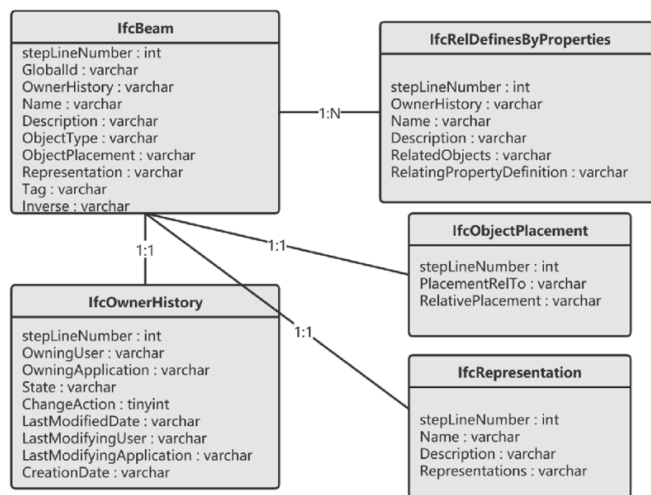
IfcBeam

stepLineNumber : int
GlobalId : varchar
OwnerHistory : varchar
Name : varchar
Description : varchar
ObjectType : varchar
ObjectPlacement : varchar
Representation : varchar
Tag : varchar
Inverse : varchar

1:N

IfcRelDefinesByProperties

stepLineNumber : int
OwnerHistory : varchar
Name : varchar
Description : varchar
RelatedObjects : varchar
RelatingPropertyDefinition : varchar

1:1

1:1

IfcObjectPlacement

stepLineNumber : int
PlacementRelTo : varchar
RelativePlacement : varchar

1:1

IfcOwnerHistory

stepLineNumber : int
OwningUser : varchar
OwningApplication : varchar
State : varchar
ChangeAction : tinyint
LastModifiedDate : varchar
LastModifyingUser : varchar
LastModifyingApplication : varchar
CreationDate : varchar

IfcRepresentation

stepLineNumber : int
Name : varchar
Description : varchar
Representations : varchar